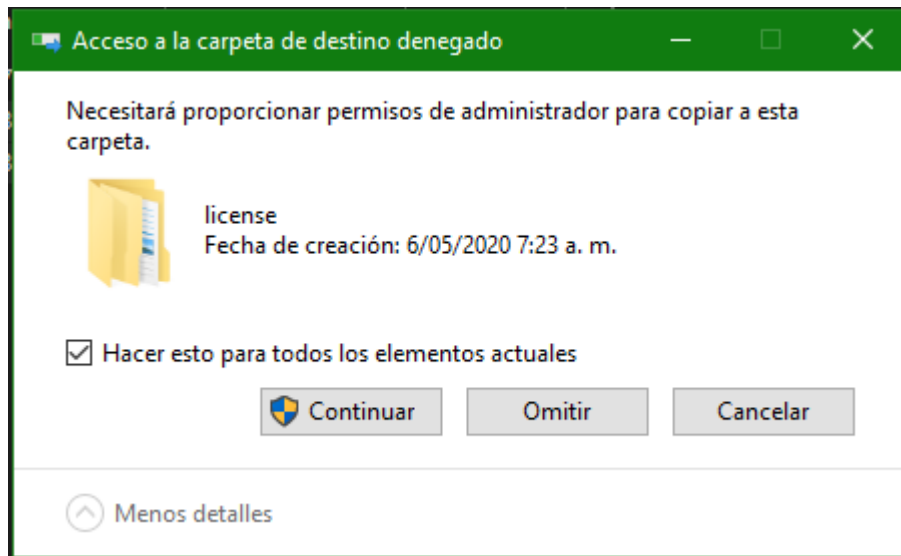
Acceso a la carpeta de destino denegado

Necesitará proporcionar permisos de administrador para copiar a esta carpeta.

license
Fecha de creación: 6/05/2020 7:23 a. m.

Hacer esto para todos los elementos actuales

Continuar Omitir Cancelar

Menos detalles